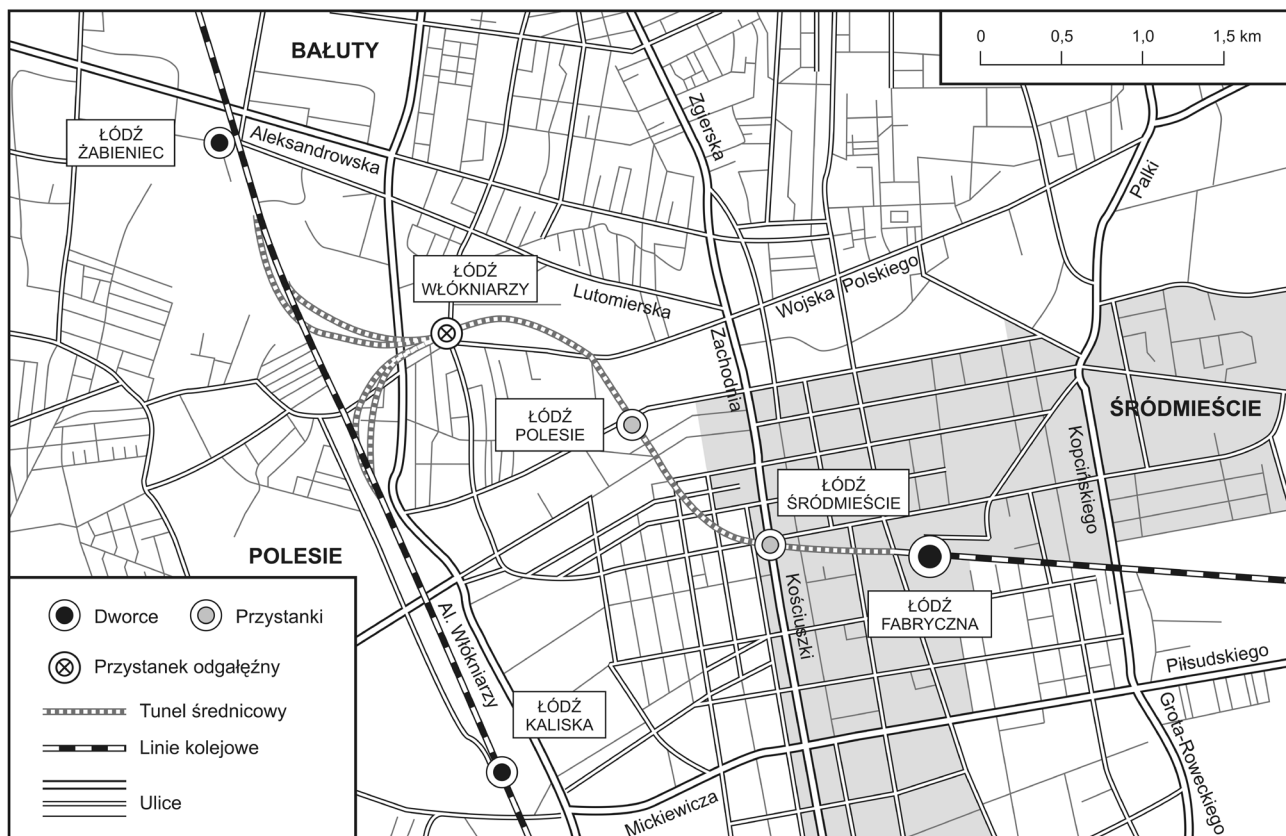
BAŁUTY

0 0,5 1,0 1,5 km

ŁÓDŹ ŻABIENIEC

Aleksandrowska

Zgierska

Pałki

ŁÓDŹ WŁÓKNIARZY

Lutomierska

Wojska Polskiego

Zachodnia

ŁÓDŹ POLESIE

ŚRÓDMIEŚCIE

Kopcińskiego

ŁÓDŹ ŚRÓDMIEŚCIE

POLESIE

ŁÓDŹ FABRYCZNA

Kościuszki

Al. Włókniarzy

Piłsudskiego

ŁÓDŹ KALISKA

Grota-Roweckiego

Mickiewicza

Dworce

Przystanki

Przystanek odgałęźny

Tunel średnicowy

Linie kolejowe

Ulice